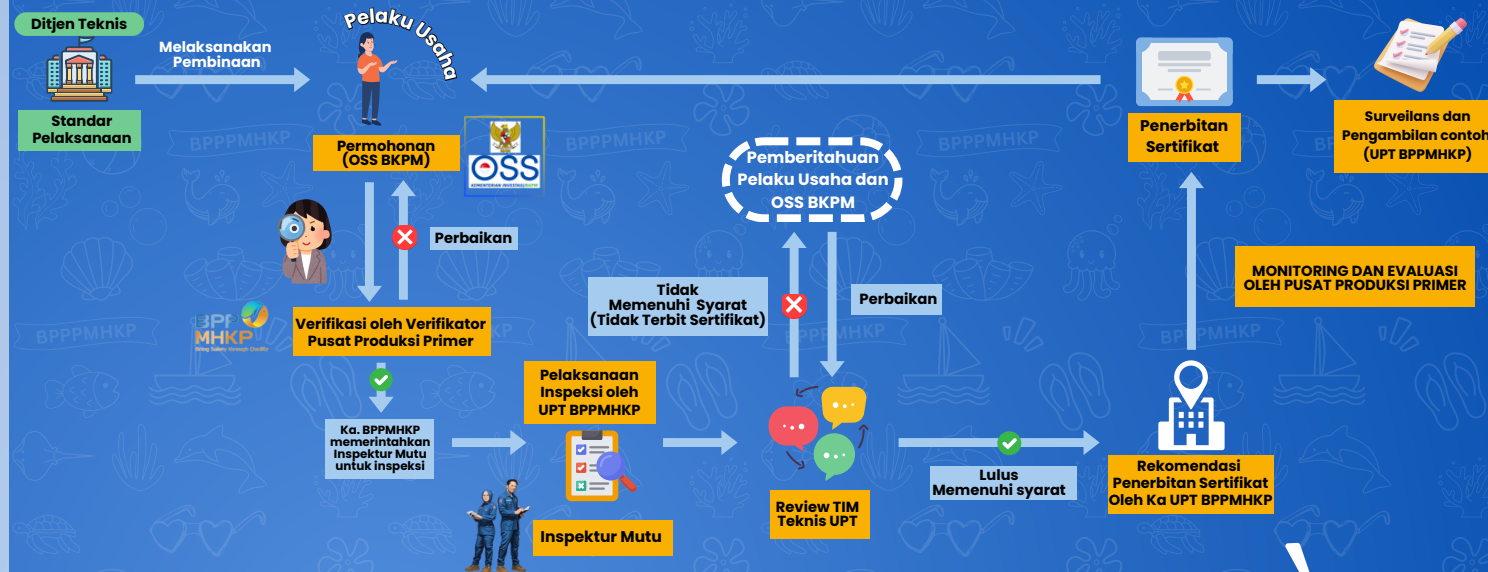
Ditjen Teknis

Melaksanakan Pembinaan

Standar Pelaksanaan

Pelaku Usaha

Permohonan (OSS BKPM)

OSS
KEMENTERIAN INVESTASI/BKPM

BPPPMHKP

Perbaikan

BPPMHKP
Bring Safety through Quality

Verifikasi oleh Verifikator Pusat Produksi Primer

Ka. BPPMHKP memerintahkan Inspektur Mutu untuk inspeksi

Pelaksanaan Inspeksi oleh UPT BPPMHKP

Inspektur Mutu

Tidak Memenuhi Syarat (Tidak Terbit Sertifikat)

Pemberitahuan Pelaku Usaha dan OSS BKPM

Perbaikan

Review TIM Teknis UPT

Lulus Memenuhi syarat

Penerbitan Sertifikat

Surveilans dan Pengambilan contoh (UPT BPPMHKP)

MONITORING DAN EVALUASI OLEH PUSAT PRODUKSI PRIMER

Rekomendasi Penerbitan Sertifikat Oleh Ka UPT BPPMHKP